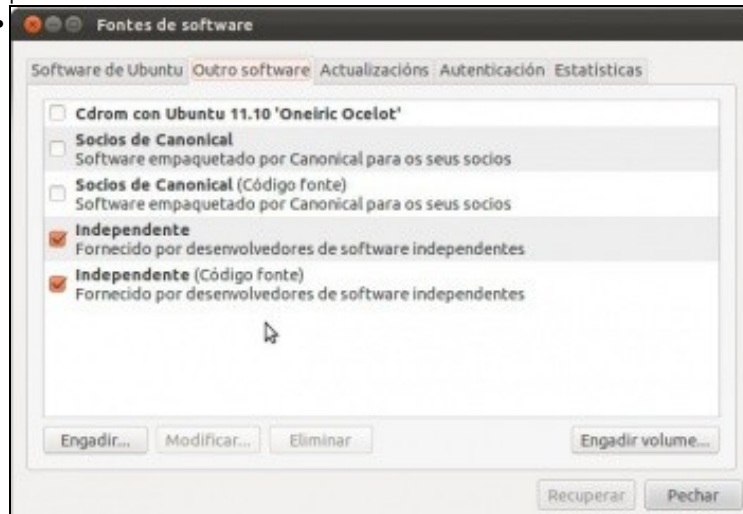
Fontes de software

Software de Ubuntu Outro software Actualizacións Autenticación Estatísticas

Cdrom con Ubuntu 11.10 'Oneiric Ocelot'

Socios de Canonical
Software empaquetado por Canonical para os seus socios

Socios de Canonical (Código fonte)
Software empaquetado por Canonical para os seus socios

Independente
Fornecido por desenvolvedores de software independentes

Independente (Código fonte)
Fornecido por desenvolvedores de software independentes

Engadir... Modificar... Eliminar Engadir volume...

Recuperar Pechar